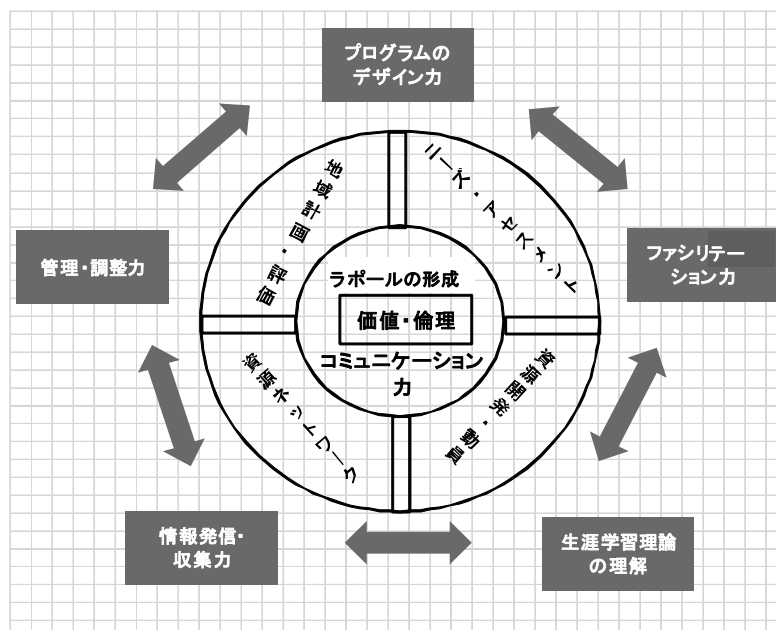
プログラムのデザイン力

管理・調整力

ファシリテーション力

情報発信・収集力

生涯学習理論の理解

地域計画・評価

ニーズ・アセスメント

資源開発・動員

資源ネットワーク

ラポールの形成

価値・倫理

コミュニケーション力